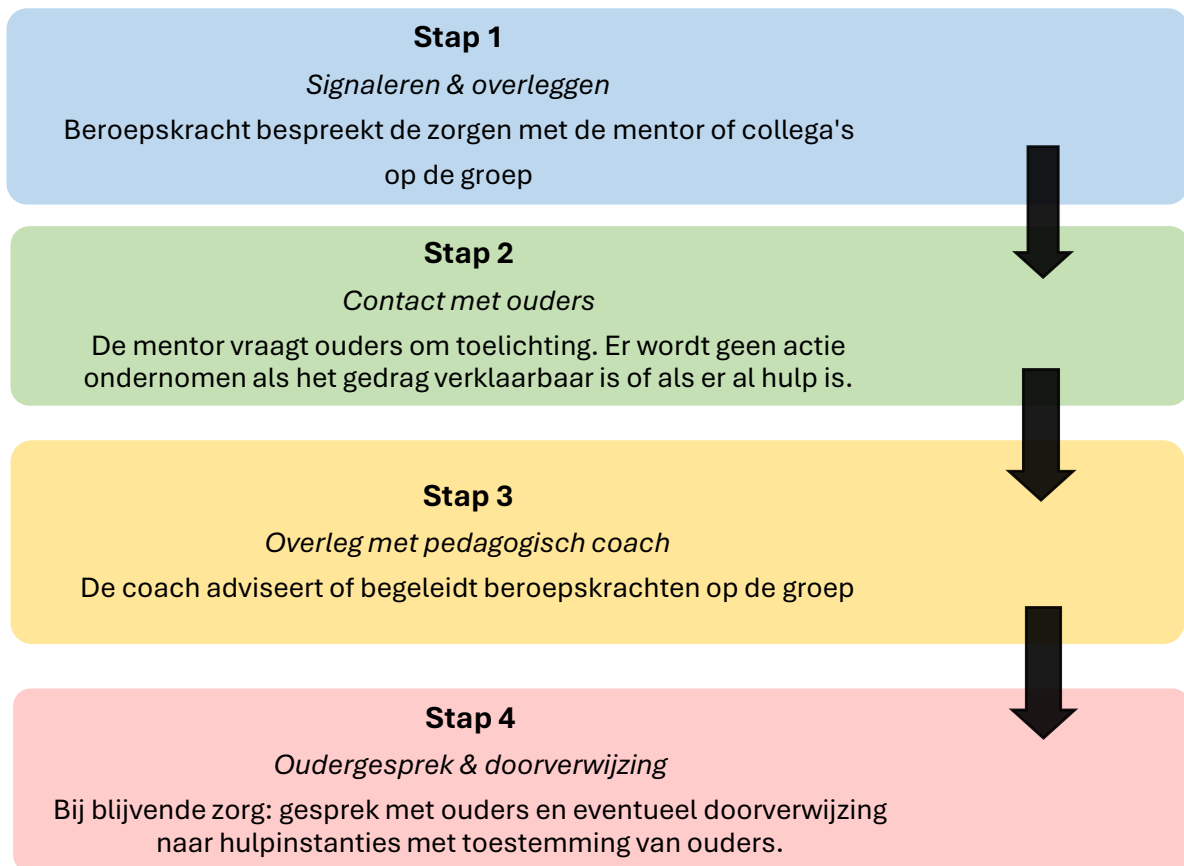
**Stap 1**

*Signaleren & overleggen*

Beroepskracht bespreekt de zorgen met de mentor of collega's op de groep

**Stap 2**

*Contact met ouders*

De mentor vraagt ouders om toelichting. Er wordt geen actie ondernomen als het gedrag verklaarbaar is of als er al hulp is.

**Stap 3**

*Overleg met pedagogisch coach*

De coach adviseert of begeleidt beroepskrachten op de groep

**Stap 4**

*Oudergesprek & doorverwijzing*

Bij blijvende zorg: gesprek met ouders en eventueel doorverwijzing naar hulpinstanties met toestemming van ouders.